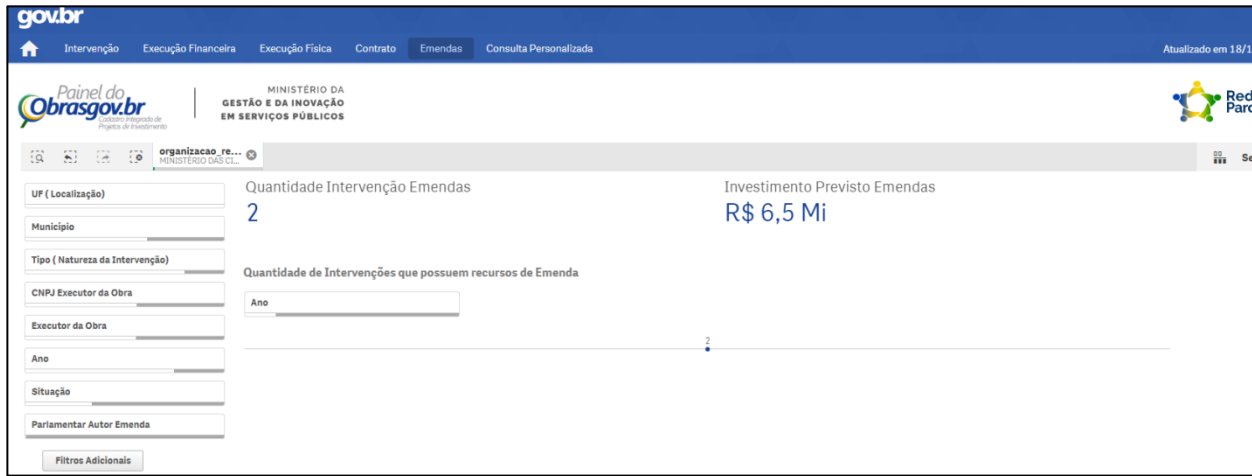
gov.br

Intervenção Execução Financeira Execução Física Contrato Emendas Consulta Personalizada

Atualizado em 18/1

Painel do Obrasgov.br Cadastro Integrado de Projetos de Investimento

MINISTÉRIO DA GESTÃO E DA INOVAÇÃO EM SERVIÇOS PÚBLICOS

Red Parc

organizacao_re... MINISTÉRIO DAS CI...

Se

UF ( Localização)

Município

Tipo ( Natureza da Intervenção)

CNPJ Executor da Obra

Executor da Obra

Ano

Situação

Parlamentar Autor Emenda

Filtros Adicionais

Quantidade Intervenção Emendas

2

Investimento Previsto Emendas

R$ 6,5 Mi

Quantidade de Intervenções que possuem recursos de Emenda

Ano

2